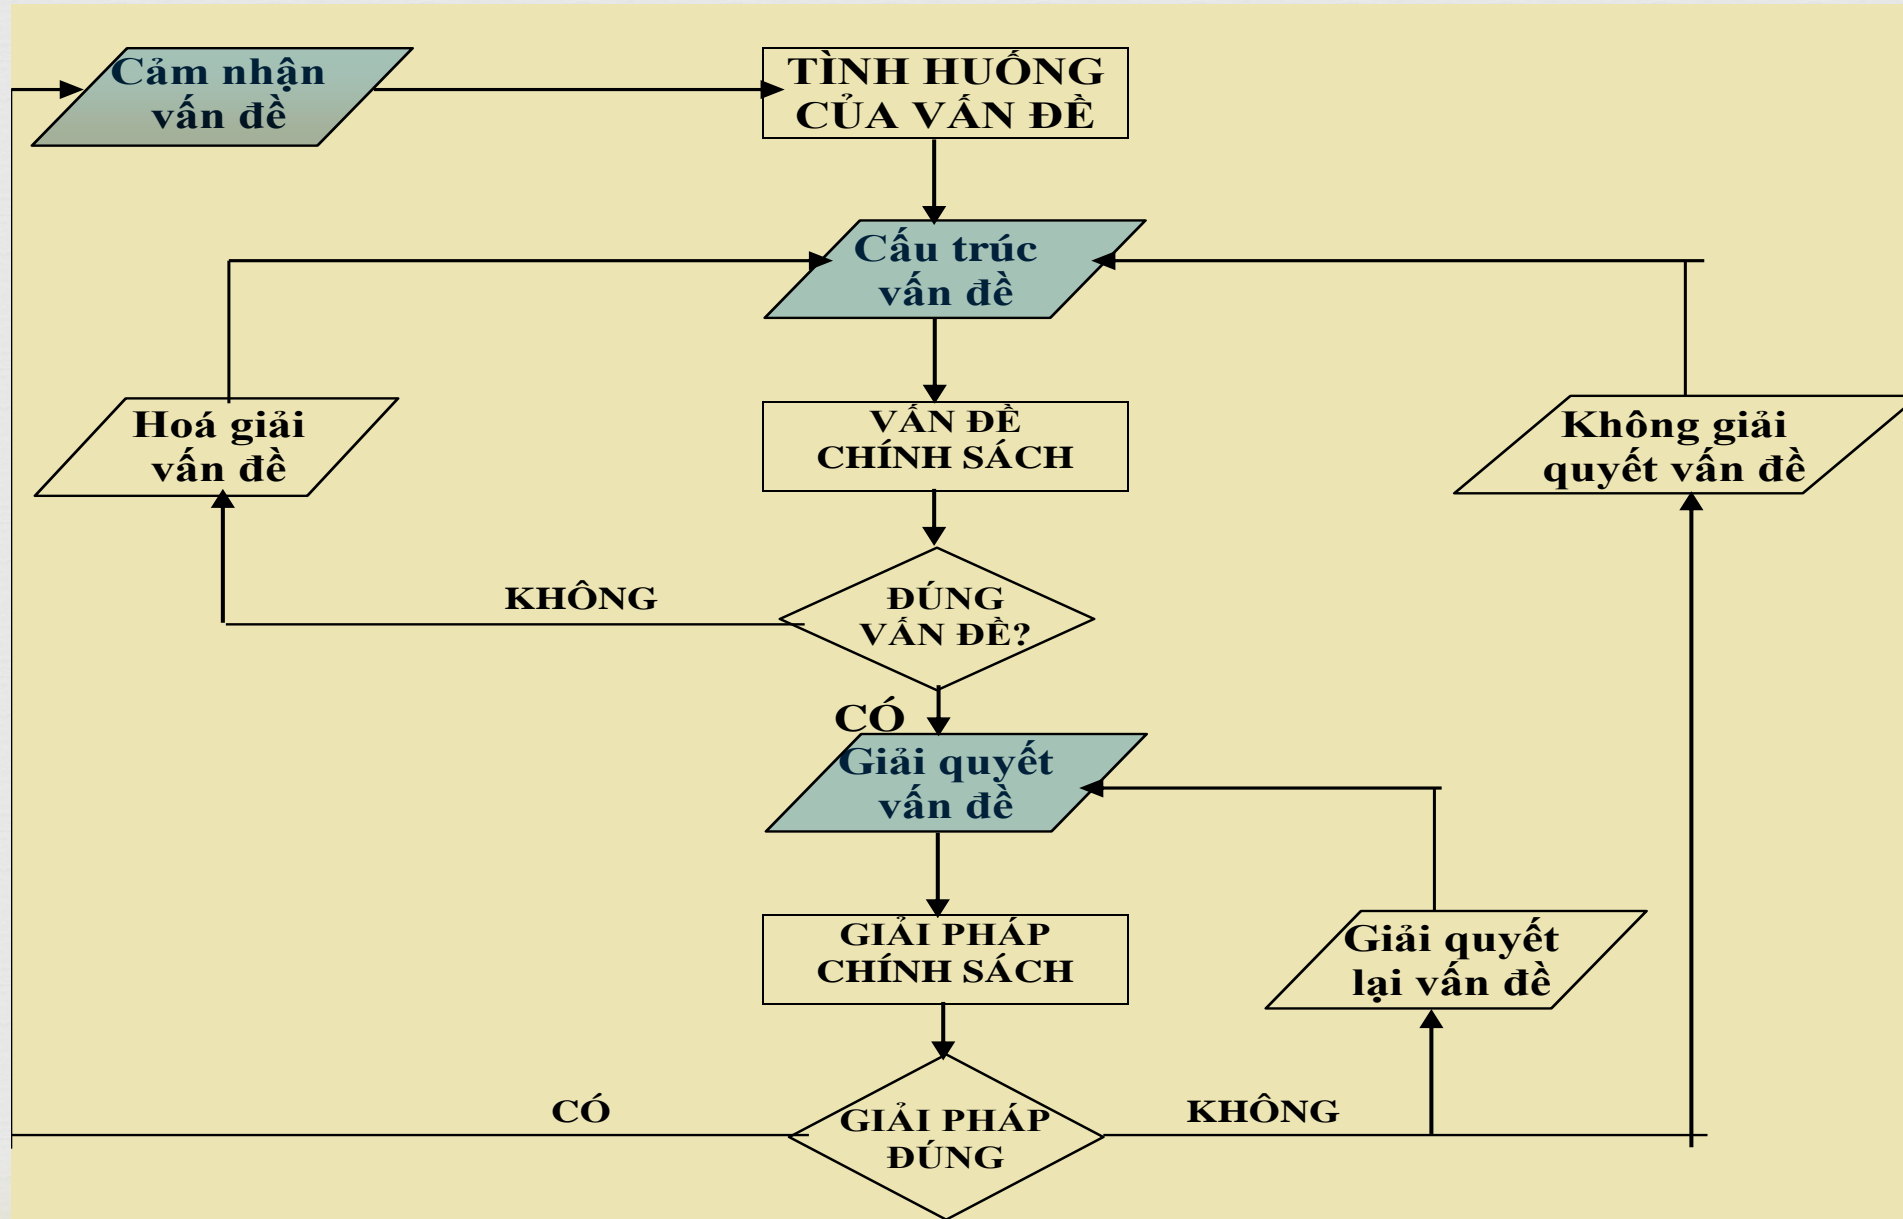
Cảm nhận vấn đề

TÌNH HUỐNG CỦA VẤN ĐỀ

Cấu trúc vấn đề

Hoá giải vấn đề

VẤN ĐỀ CHÍNH SÁCH

Không giải quyết vấn đề

KHÔNG

ĐÚNG VẤN ĐỀ?

CÓ

Giải quyết vấn đề

GIẢI PHÁP CHÍNH SÁCH

Giải quyết lại vấn đề

CÓ

KHÔNG

GIẢI PHÁP ĐÚNG